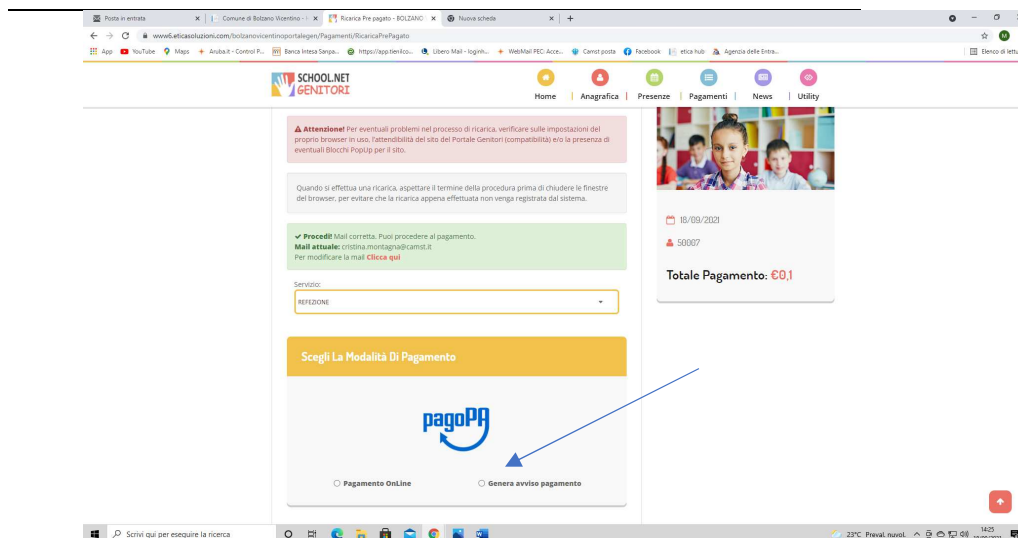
Posta in entrata × | Comune di Bolzano Vicentino - I × | Ricarica Pre pagato - BOLZANO × | Nuova scheda × | +

www6.eticasoluzioni.com/bolzanovicentinoportalegen/Pagamenti/RicaricaPrePagato

App | YouTube | Maps | Aruba.it - Control P... | Banca Intesa Sanpa... | https://app.tieniloo... | Libero Mail - login... | WebMail PEC: Acce... | Camst posta | Facebook | etica hub | Agenzia delle Entra... | Elenco di lettu

SCHOOL.NET GENITORI

Home | Anagrafica | Presenze | Pagamenti | News | Utility

⚠ Attenzione! Per eventuali problemi nel processo di ricarica, verificare sulle impostazioni del proprio browser in uso, l'attendibilità del sito del Portale Genitori (compatibilità) e/o la presenza di eventuali Blocchi PopUp per il sito.

Quando si effettua una ricarica, aspettare il termine della procedura prima di chiudere le finestre del browser, per evitare che la ricarica appena effettuata non venga registrata dal sistema.

✔ Procedi! Mail corretta. Puoi procedere al pagamento.
Mail attuale: cristina.montagna@camst.it
Per modificare la mail Clicca qui

Servizio:
REFEZIONE

18/09/2021
50007

Totale Pagamento: €0,1

Scegli La Modalità Di Pagamento

pagoPA

Pagamento OnLine

Genera avviso pagamento

Scrivi qui per eseguire la ricerca

23°C Preval. nuvol. 14:25